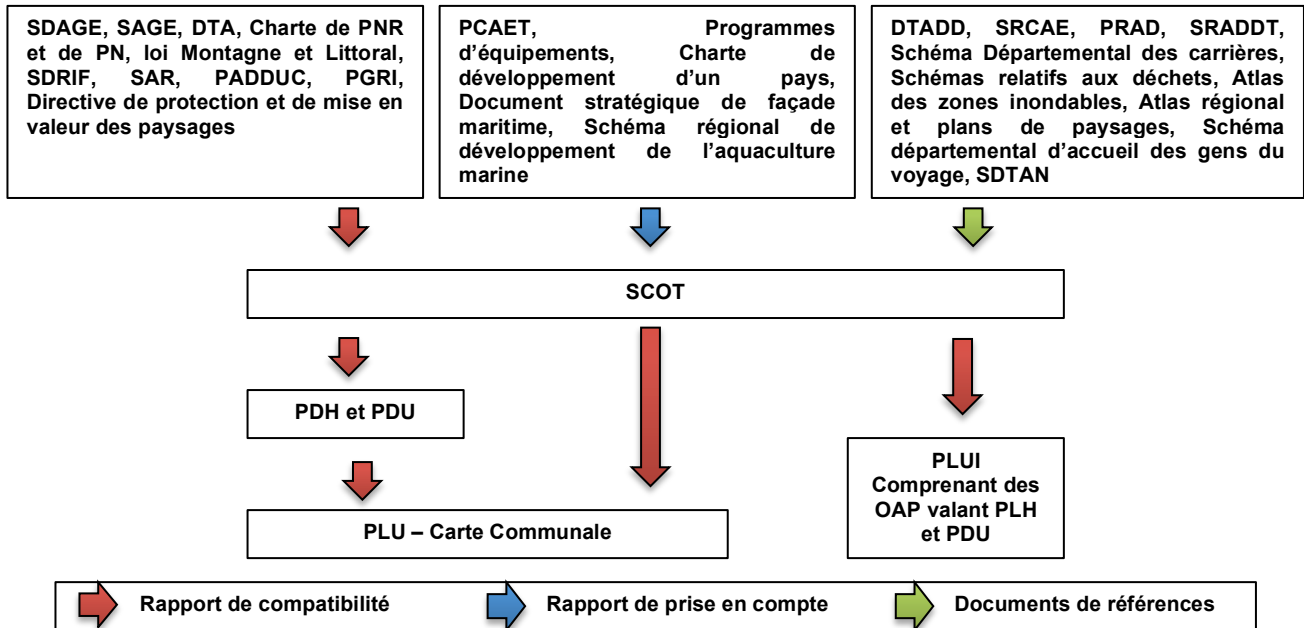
SDAGE, SAGE, DTA, Charte de PNR et de PN, loi Montagne et Littoral, SDRIF, SAR, PADDUC, PGRI, Directive de protection et de mise en valeur des paysages

PCAET, Programmes d'équipements, Charte de développement d'un pays, Document stratégique de façade maritime, Schéma régional de développement de l'aquaculture marine

DTADD, SRCAE, PRAD, SRADDT, Schéma Départemental des carrières, Schémas relatifs aux déchets, Atlas des zones inondables, Atlas régional et plans de paysages, Schéma départemental d'accueil des gens du voyage, SDTAN

SCOT

PDH et PDU

PLU – Carte Communale

PLUI
Comprenant des OAP valant PLH et PDU

Rapport de compatibilité

Rapport de prise en compte

Documents de références